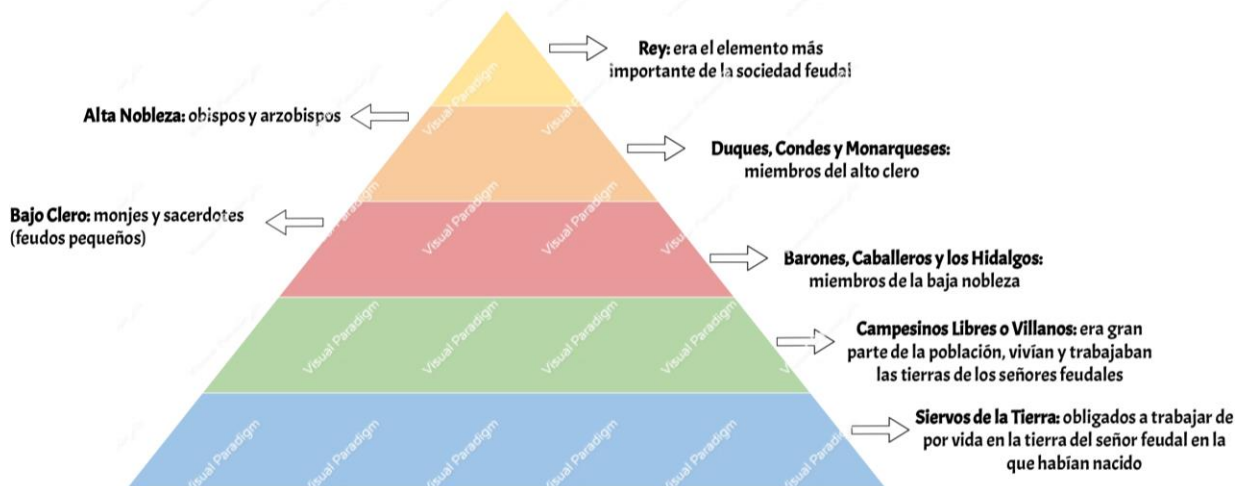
Rey: era el elemento más importante de la sociedad feudal

Alta Nobleza: obispos y arzobispos

Duques, Condes y Monarqueses: miembros del alto clero

Bajo Clero: monjes y sacerdotes (feudos pequeños)

Barones, Caballeros y los Hidalgos: miembros de la baja nobleza

Campesinos Libres o Villanos: era gran parte de la población, vivían y trabajaban las tierras de los señores feudales

Siervos de la Tierra: obligados a trabajar de por vida en la tierra del señor feudal en la que habían nacido

Visual Paradigm
Visual Paradigm
Visual Paradigm
Visual Paradigm
Visual Paradigm
Visual Paradigm
Visual Paradigm
Visual Paradigm
Visual Paradigm
Visual Paradigm
Visual Paradigm
Visual Paradigm
Visual Paradigm
Visual Paradigm
Visual Paradigm
Visual Paradigm